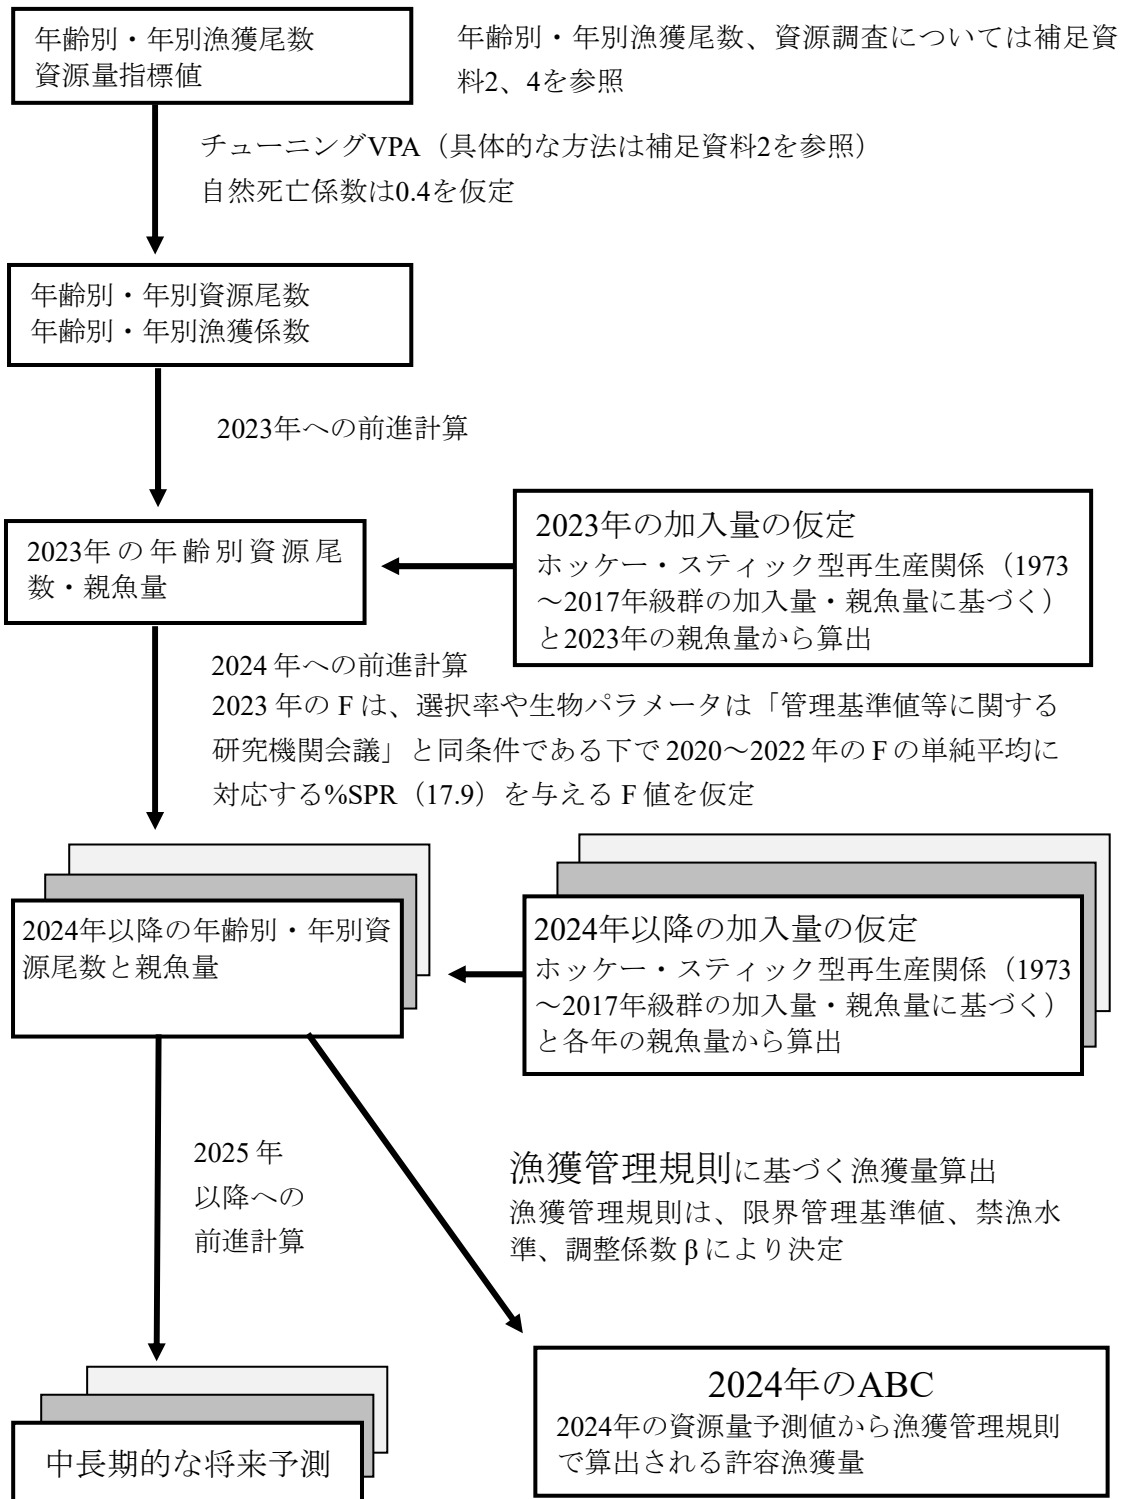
年齢別・年別漁獲尾数
資源量指標値

年齢別・年別漁獲尾数、資源調査については補足資料2、4を参照

チューニングVPA（具体的な方法は補足資料2を参照）
自然死亡係数は0.4を仮定

年齢別・年別資源尾数
年齢別・年別漁獲係数

2023年への前進計算

2023年の年齢別資源尾数・親魚量

2023年の加入量の仮定
ホッケー・スティック型再生産関係（1973～2017年級群の加入量・親魚量に基づく）と2023年の親魚量から算出

2024年への前進計算
2023年のFは、選択率や生物パラメータは「管理基準値等に関する研究機関会議」と同条件である下で2020～2022年のFの単純平均に対応する%SPR（17.9）を与えるF値を仮定

2024年以降の年齢別・年別資源尾数と親魚量

2024年以降の加入量の仮定
ホッケー・スティック型再生産関係（1973～2017年級群の加入量・親魚量に基づく）と各年の親魚量から算出

2025年以降への前進計算

漁獲管理規則に基づく漁獲量算出
漁獲管理規則は、限界管理基準値、禁漁水準、調整係数βにより決定

中長期的な将来予測

2024年のABC
2024年の資源量予測値から漁獲管理規則で算出される許容漁獲量